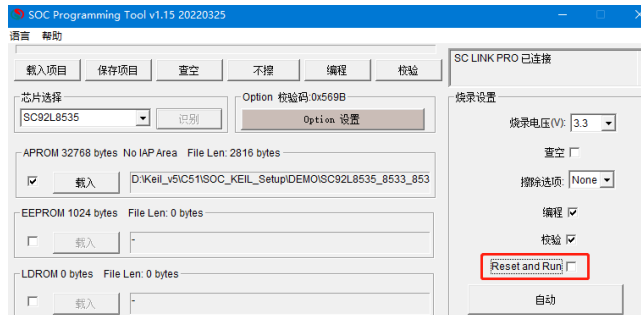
SOC Programming Tool v1.15 20220325

语言 帮助

载入项目 保存项目 查空 不擦 编程 校验

SC LINK PRO 已连接

芯片选择
SC92L8535
识别

Option 校验码:0x569B
Option 设置

烧录设置
烧录电压(V): 3.3
查空
擦除选项: None
编程
校验
Reset and Run
自动

APROM 32768 bytes No IAP Area File Len: 2816 bytes
载入
D:\Keil_v5\C51\SOC_KEIL_Setup\DEMO\SC92L8535_8533_853

EEPROM 1024 bytes File Len: 0 bytes
载入
-

LDROM 0 bytes File Len: 0 bytes
载入
-